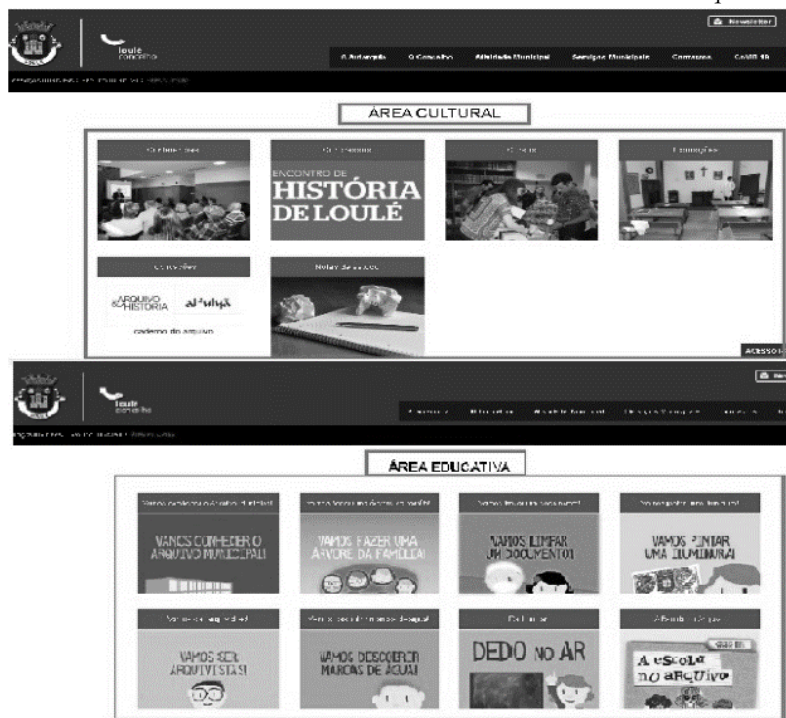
Newsletter

loulé concelho

A Autarquia | O Concelho | Atividade Municipal | Serviços Municipais | Contactos | Covid-19

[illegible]

ÁREA CULTURAL

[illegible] | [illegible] | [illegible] | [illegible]

ENCONTRO DE HISTÓRIA DE LOULÉ

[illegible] | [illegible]

ARQUIVO & HISTÓRIA | al-'ulyà

caderno do arquivo

ACESSO

loulé concelho

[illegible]

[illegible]

ÁREA EDUCATIVA

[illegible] | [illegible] | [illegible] | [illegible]

VAMOS CONHECER O ARQUIVO MUNICIPAL!

VAMOS FAZER UMA ÁRVORE DA FAMÍLIA!

VAMOS LIMPAR UM DOCUMENTO!

VAMOS PINTAR UMA ILUMINURA!

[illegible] | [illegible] | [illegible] | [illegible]

VAMOS SER ARQUIVISTAS!

VAMOS DESCOBRIR MARCAS DE ÁGUA!

DEDO NO AR

A escola no arquivo